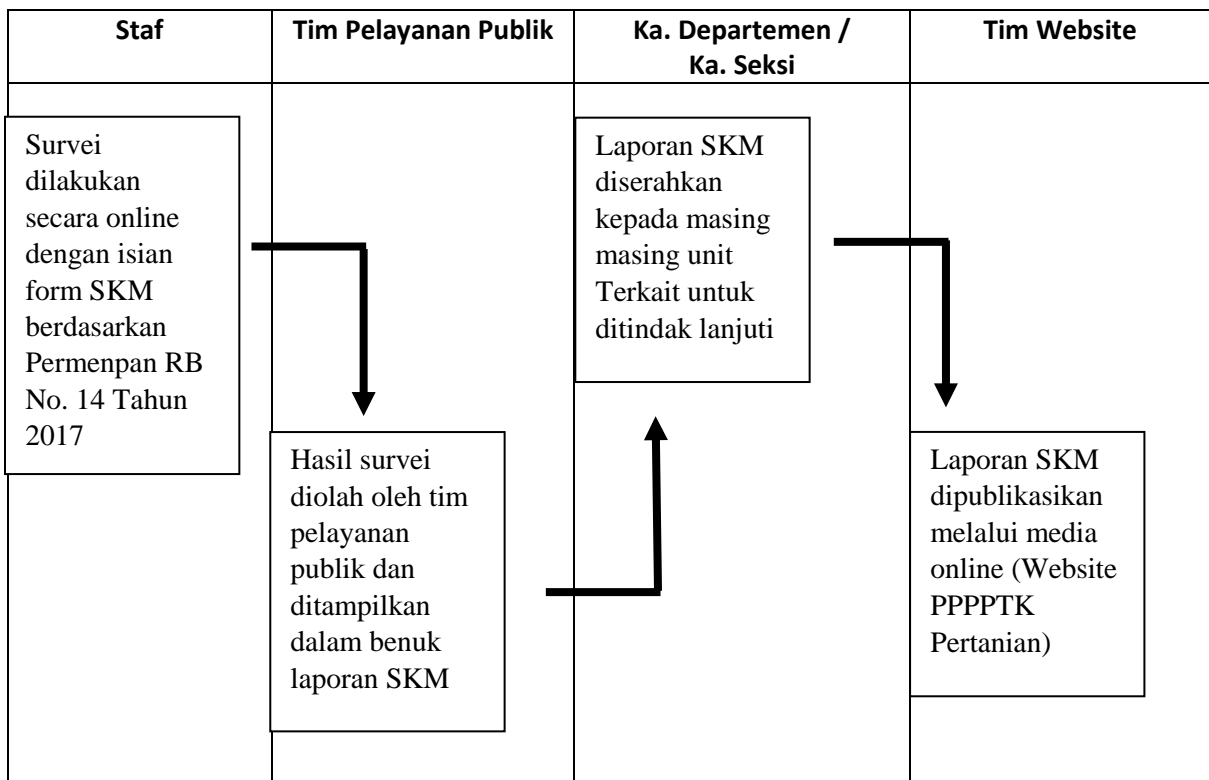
| Staf | Tim Pelayanan Publik | Ka. Departemen / Ka. Seksi | Tim Website |
|---|---|---|---|
| Survei dilakukan secara online dengan isian form SKM berdasarkan Permenpan RB No. 14 Tahun 2017 | Hasil survei diolah oleh tim pelayanan publik dan ditampilkan dalam benuk laporan SKM | Laporan SKM diserahkan kepada masing masing unit Terkait untuk ditindak lanjuti | Laporan SKM dipublikasikan melalui media online (Website PPPPTK Pertanian) |